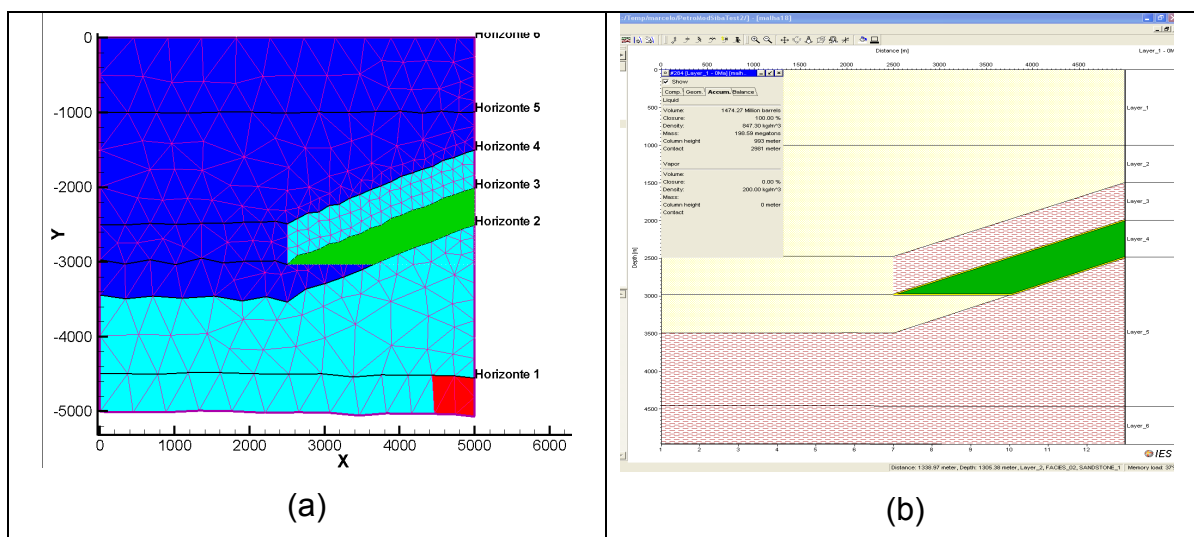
0
-1000
-2000
-3000
-4000
-5000
Y
Horizonte 6
Horizonte 5
Horizonte 4
Horizonte 3
Horizonte 2
Horizonte 1
0 1000 2000 3000 4000 5000 6000
X

(a)

/Temp/marcelo/PetroModSibaTest2/] - [malha18]

Distance [m]
Layer_1 - 0M
0 500 1000 1500 2000 2500 3000 3500 4000 4500
#284 [Layer_1 - 0Ma] [malh...
Show
Comp. Geom. Accum. Balance
Liquid
Volume: 1474.27 Million barrels
Closure: 100.00 %
Density: 847.30 kg/m^3
Mass: 198.59 megatons
Column height 993 meter
Contact 2981 meter
Vapor
Volume:
Closure: 0.00 %
Density: 200.00 kg/m^3
Mass:
Column height 0 meter
Contact
0
500
1000
1500
2000
2500
3000
3500
4000
4500
Depth [m]
Layer_1
Layer_2
Layer_3
Layer_4
Layer_5
Layer_6
1 2 3 4 5 6 7 8 9 10 11 12
IES
Distance: 1338.97 meter, Depth: 1305.38 meter, Layer_2, FACIES_02, SANDSTONE_1 Memory load: 37

(b)